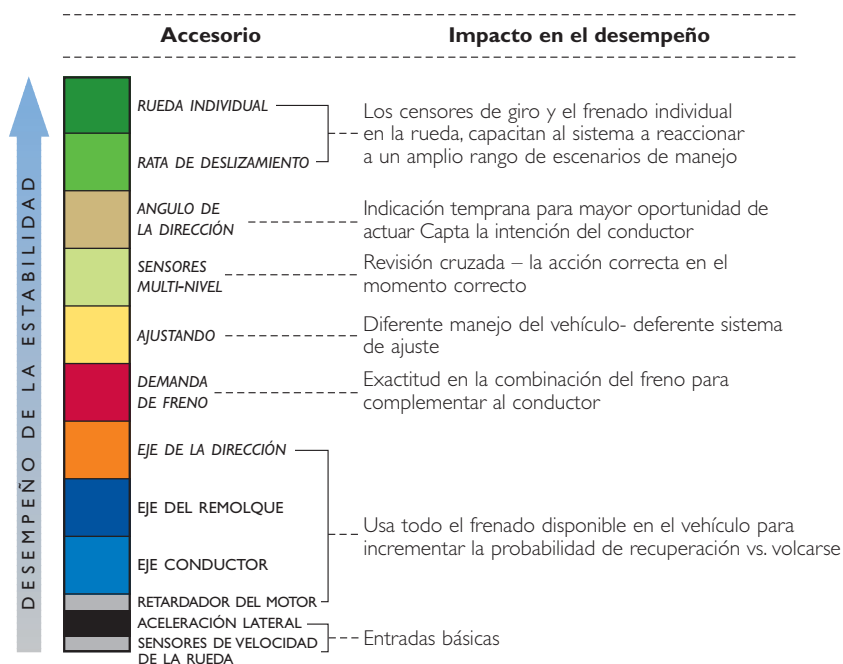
| Accesorio | Impacto en el desempeño |
|---|---|
| RUEDA INDIVIDUAL<br>RATA DE DESLIZAMIENTO | Los censores de giro y el frenado individual en la rueda, capacitan al sistema a reaccionar a un amplio rango de escenarios de manejo |
| ANGULO DE LA DIRECCIÓN | Indicación temprana para mayor oportunidad de actuar Capta la intención del conductor |
| SENSORES MULTI-NIVEL | Revisión cruzada – la acción correcta en el momento correcto |
| AJUSTANDO | Diferente manejo del vehículo- deferente sistema de ajuste |
| DEMANDA DE FRENO | Exactitud en la combinación del freno para complementar al conductor |
| EJE DE LA DIRECCIÓN<br>EJE DEL REMOLQUE<br>EJE CONDUCTOR<br>RETARDADOR DEL MOTOR | Usa todo el frenado disponible en el vehículo para incrementar la probabilidad de recuperación vs. volcarse |
| ACELERACIÓN LATERAL<br>SENSORES DE VELOCIDAD DE LA RUEDA | Entradas básicas |

DESEMPEÑO DE LA ESTABILIDAD